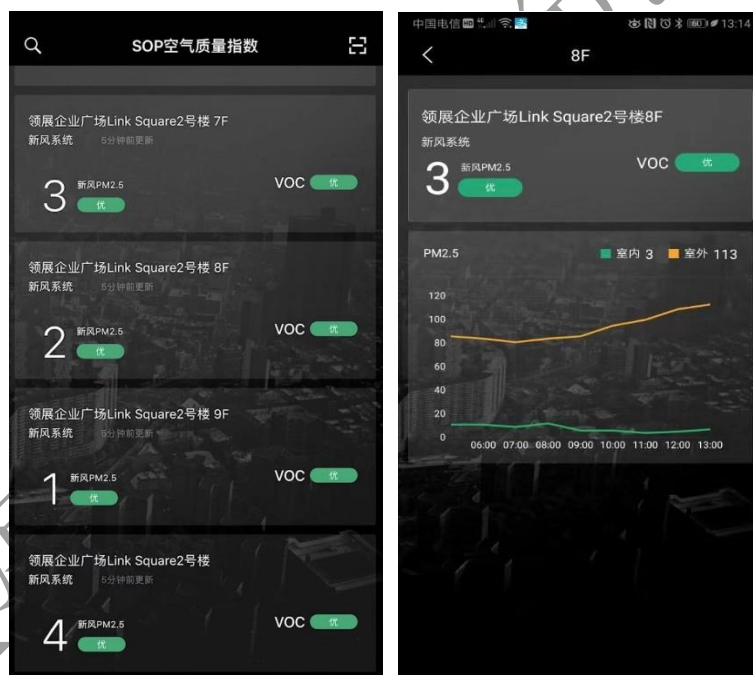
SOP空气质量指数

领展企业广场Link Square2号楼 7F
新风系统 5分钟前更新
3 新风PM2.5 优
VOC 优

领展企业广场Link Square2号楼 8F
新风系统 5分钟前更新
2 新风PM2.5 优
VOC 优

领展企业广场Link Square2号楼 9F
新风系统 5分钟前更新
1 新风PM2.5 优
VOC 优

领展企业广场Link Square2号楼
新风系统 5分钟前更新
4 新风PM2.5 优
VOC 优

中国电信 13:14

8F

领展企业广场Link Square2号楼8F
新风系统
3 新风PM2.5 优
VOC 优

PM2.5 室内 3 室外 113
120
100
80
60
40
20
0
06:00 07:00 08:00 09:00 10:00 11:00 12:00 13:00